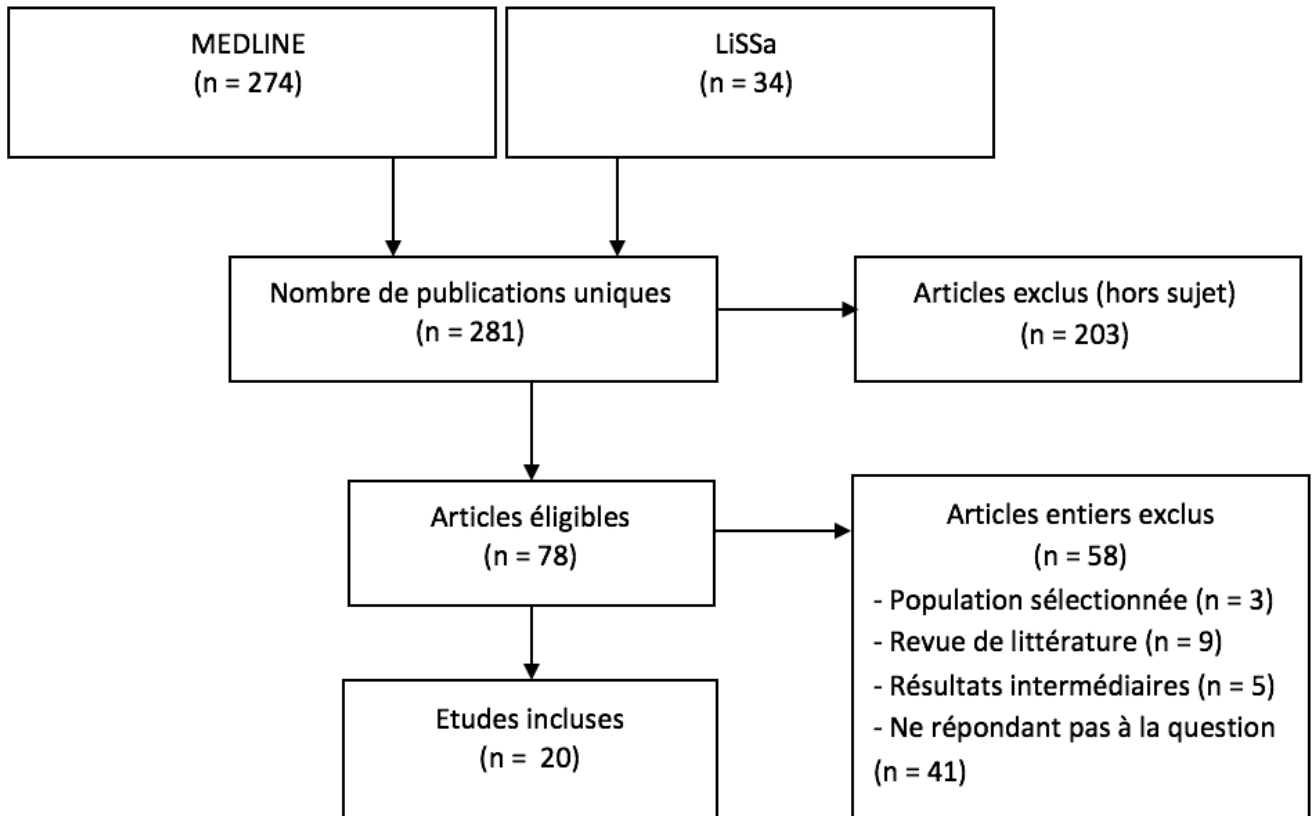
MEDLINE
(n = 274)

LiSSa
(n = 34)

Nombre de publications uniques
(n = 281)

Articles exclus (hors sujet)
(n = 203)

Articles éligibles
(n = 78)

Articles entiers exclus
(n = 58)
- Population sélectionnée (n = 3)
- Revue de littérature (n = 9)
- Résultats intermédiaires (n = 5)
- Ne répondant pas à la question (n = 41)

Etudes incluses
(n = 20)